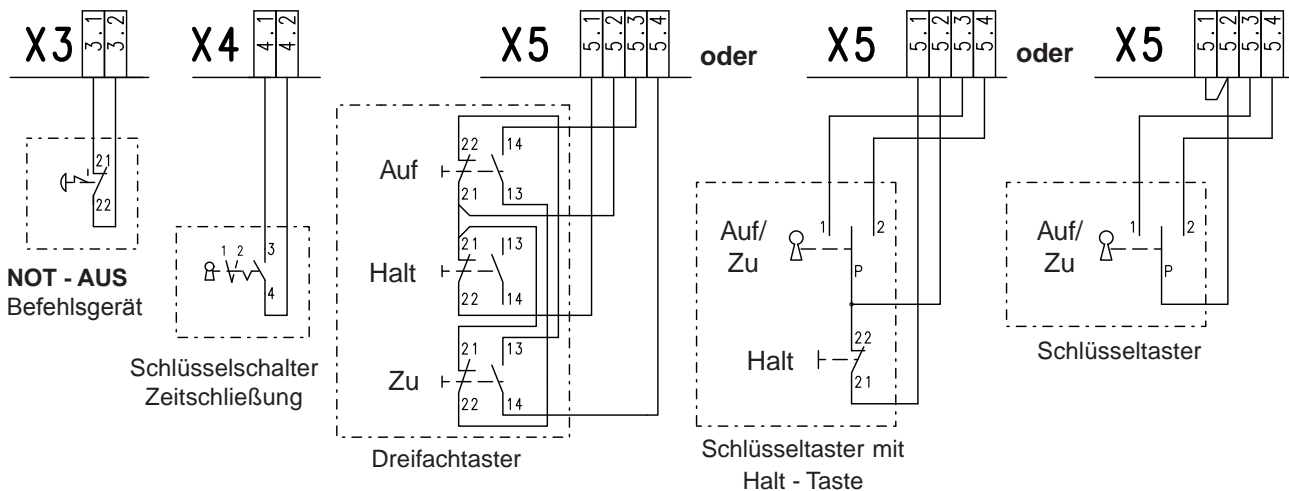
X3 3.1 3.2

X4 4.1 4.2

X5 5.1 5.2 5.3 5.4 oder X5 5.1 5.2 5.3 5.4 oder X5 5.1 5.2 5.3 5.4

21
22

NOT - AUS
Befehlsgerät

1 2 3
4

Schlüsselschalter
Zeitschließung

Auf 22 14 21 13

Halt 21 13 22 14

Zu 21 13 22 14

Dreifachtaster

Auf/
Zu 1 2 P

Halt 22 21

Schlüsseltaster mit
Halt - Taste

Auf/
Zu 1 2 P

Schlüsseltaster